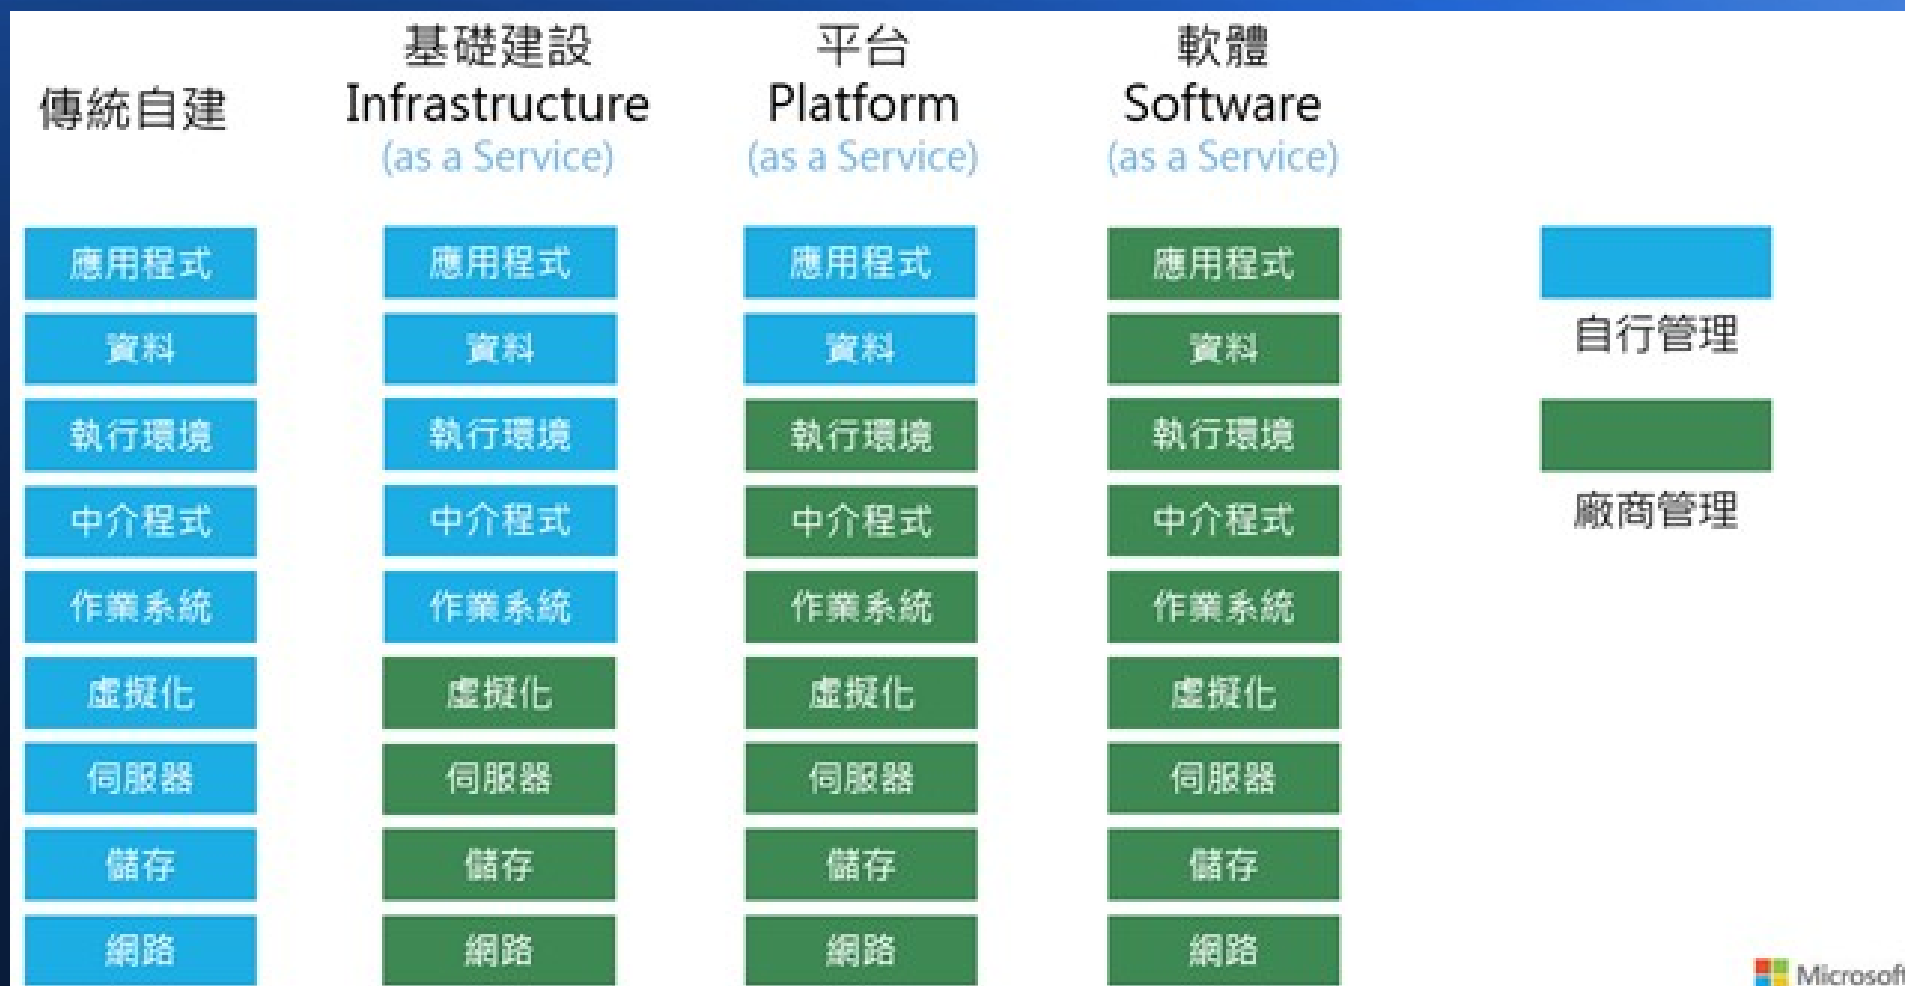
傳統自建

應用程式
資料
執行環境
中介程式
作業系統
虛擬化
伺服器
儲存
網路

基礎建設
Infrastructure
(as a Service)

應用程式
資料
執行環境
中介程式
作業系統
虛擬化
伺服器
儲存
網路

平台
Platform
(as a Service)

應用程式
資料
執行環境
中介程式
作業系統
虛擬化
伺服器
儲存
網路

軟體
Software
(as a Service)

應用程式
資料
執行環境
中介程式
作業系統
虛擬化
伺服器
儲存
網路

自行管理

廠商管理

Microsof